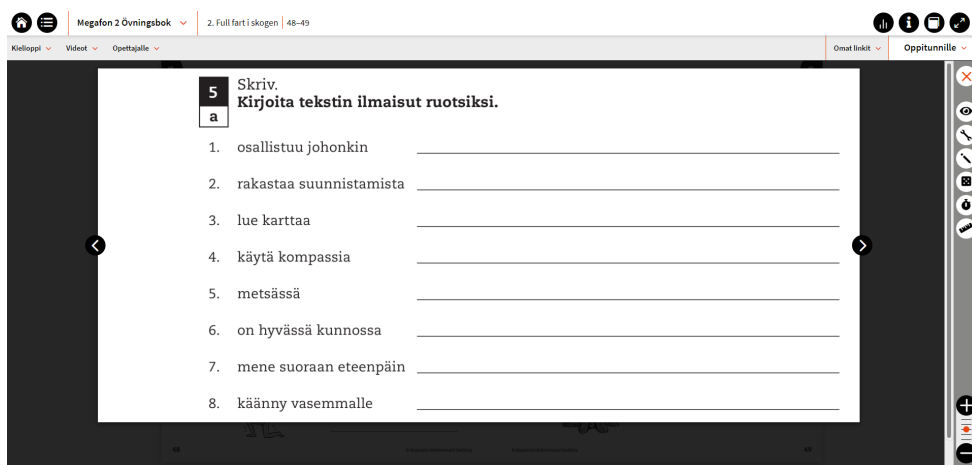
Megafon 2 Övningsbok
2. Full fart i skogen 48–49

Kielioppi
Videot
Opettajalle
Omat linkit
Oppitunnille

5
a
Skriv.
Kirjoita tekstin ilmaisut ruotsiksi.

1. osallistuu johonkin
2. rakastaa suunnistamista
3. lue karttaa
4. käytä kompassia
5. metsässä
6. on hyvässä kunnossa
7. mene suoraan eteenpäin
8. käänny vasemmalle